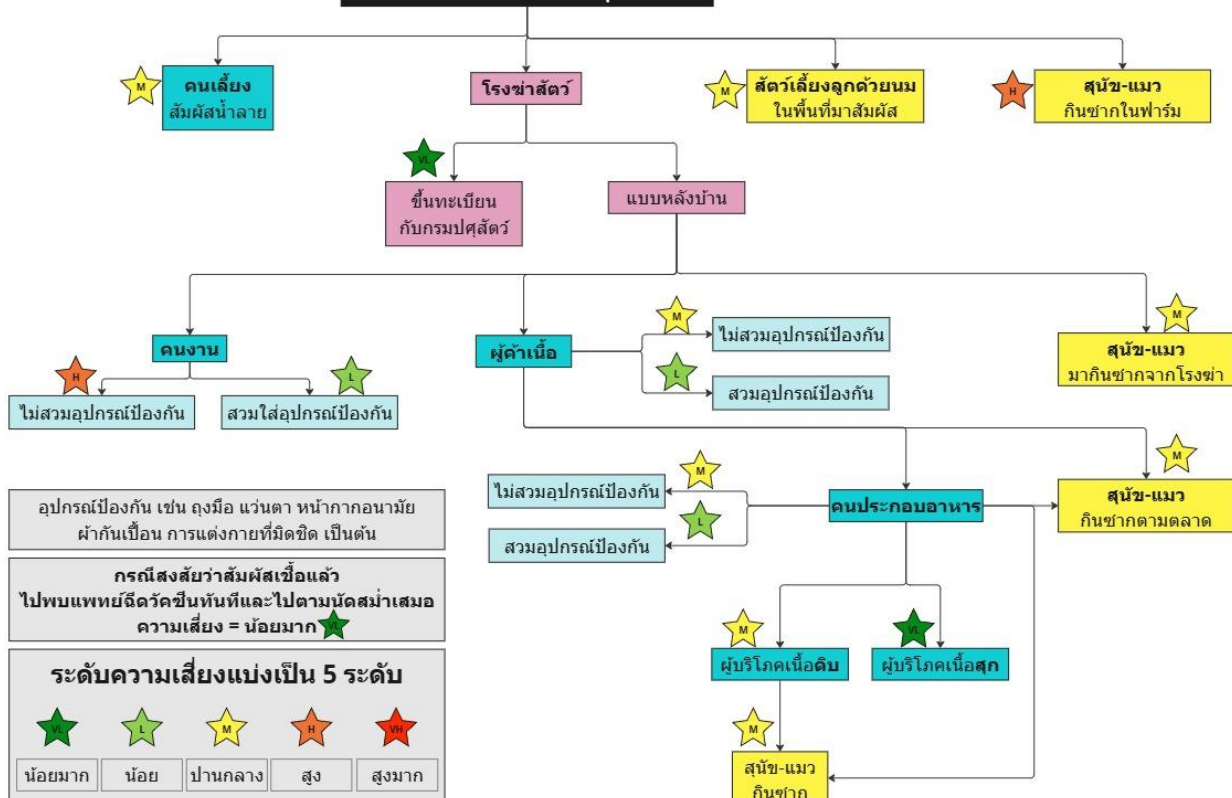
M คนเลี้ยง สัมผัสน้ำลาย

โรงฆ่าสัตว์

M สัตว์เลี้ยงลูกด้วยนม ในพื้นที่มาสัมผัส

H สุนัข-แมว กินซากในฟาร์ม

VL ขึ้นทะเบียน กับกรมปศุสัตว์

แบบหลังบ้าน

คนงาน

H ไม่สวมอุปกรณ์ป้องกัน

L สวมใส่อุปกรณ์ป้องกัน

ผู้ค้าเนื้อ

M ไม่สวมอุปกรณ์ป้องกัน

L สวมอุปกรณ์ป้องกัน

M สุนัข-แมว มากินซากจากโรงฆ่า

M ไม่สวมอุปกรณ์ป้องกัน

L สวมอุปกรณ์ป้องกัน

คนประกอบอาหาร

M สุนัข-แมว กินซากตามตลาด

M ผู้บริโภคเนื้อดิบ

VL ผู้บริโภคเนื้อสุก

M สุนัข-แมว กินซาก

อุปกรณ์ป้องกัน เช่น ถุงมือ แว่นตา หน้ากากอนามัย ผ้ากันเปื้อน การแต่งกายที่มิดชิด เป็นต้น

กรณีสงสัยว่าสัมผัสเชื้อแล้ว ไปพบแพทย์ฉีดวัคซีนทันทีและไปตามนัดสม่ำเสมอ ความเสี่ยง = น้อยมาก VL

ระดับความเสี่ยงแบ่งเป็น 5 ระดับ

| VL | L | M | H | VH |
|---|---|---|---|---|
| น้อยมาก | น้อย | ปานกลาง | สูง | สูงมาก |